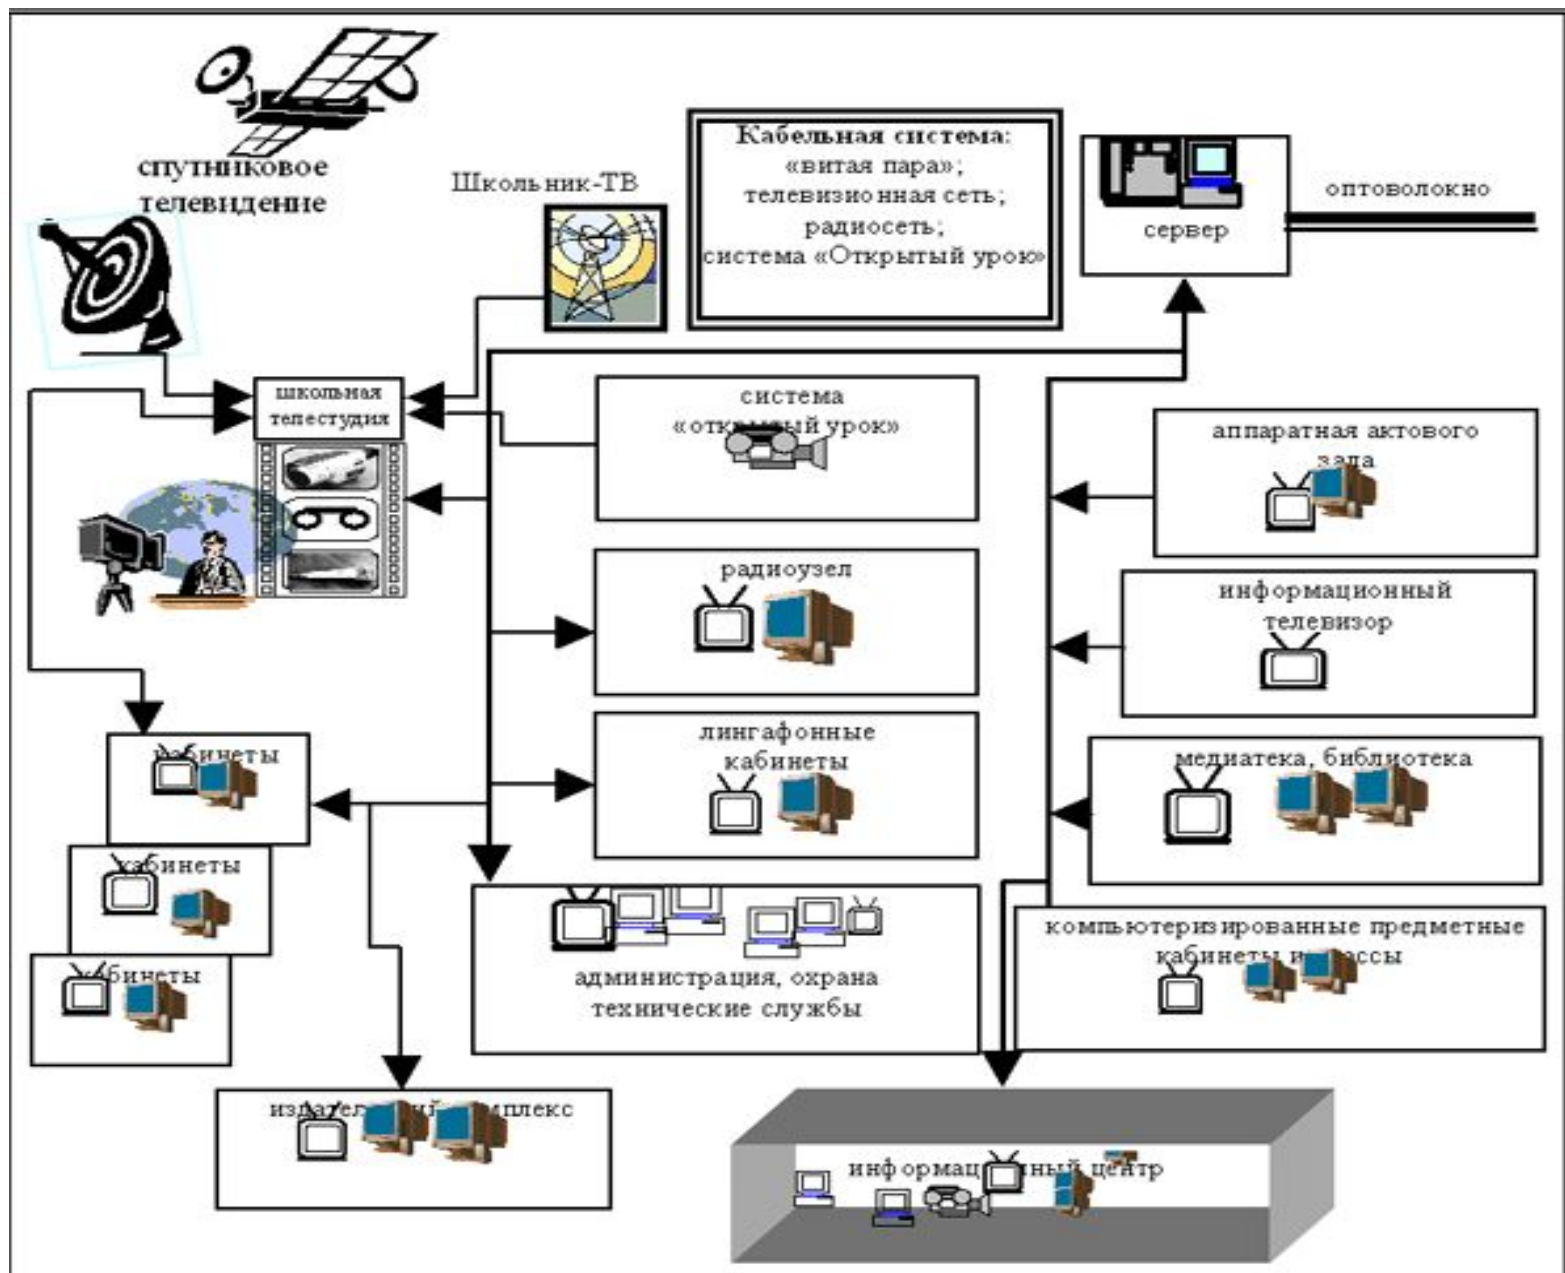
спутниковое телевидение

Школьник-ТВ

Кабельная система:
«витая пара»;
телевизионная сеть;
радиосеть;
система «Открытый урок»

сервер

оптоволокно

школьная телестудия

система «от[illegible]ый урок»

аппаратная актового зала

радиоузел

информационный телевизор

лингафонные кабинеты

медиатека, библиотека

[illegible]бинеты

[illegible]бинеты

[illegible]бинеты

администрация, охрана технические службы

компьютеризированные предметные кабинеты и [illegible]ассы

изда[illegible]й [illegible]мплекс

информац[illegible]ный центр